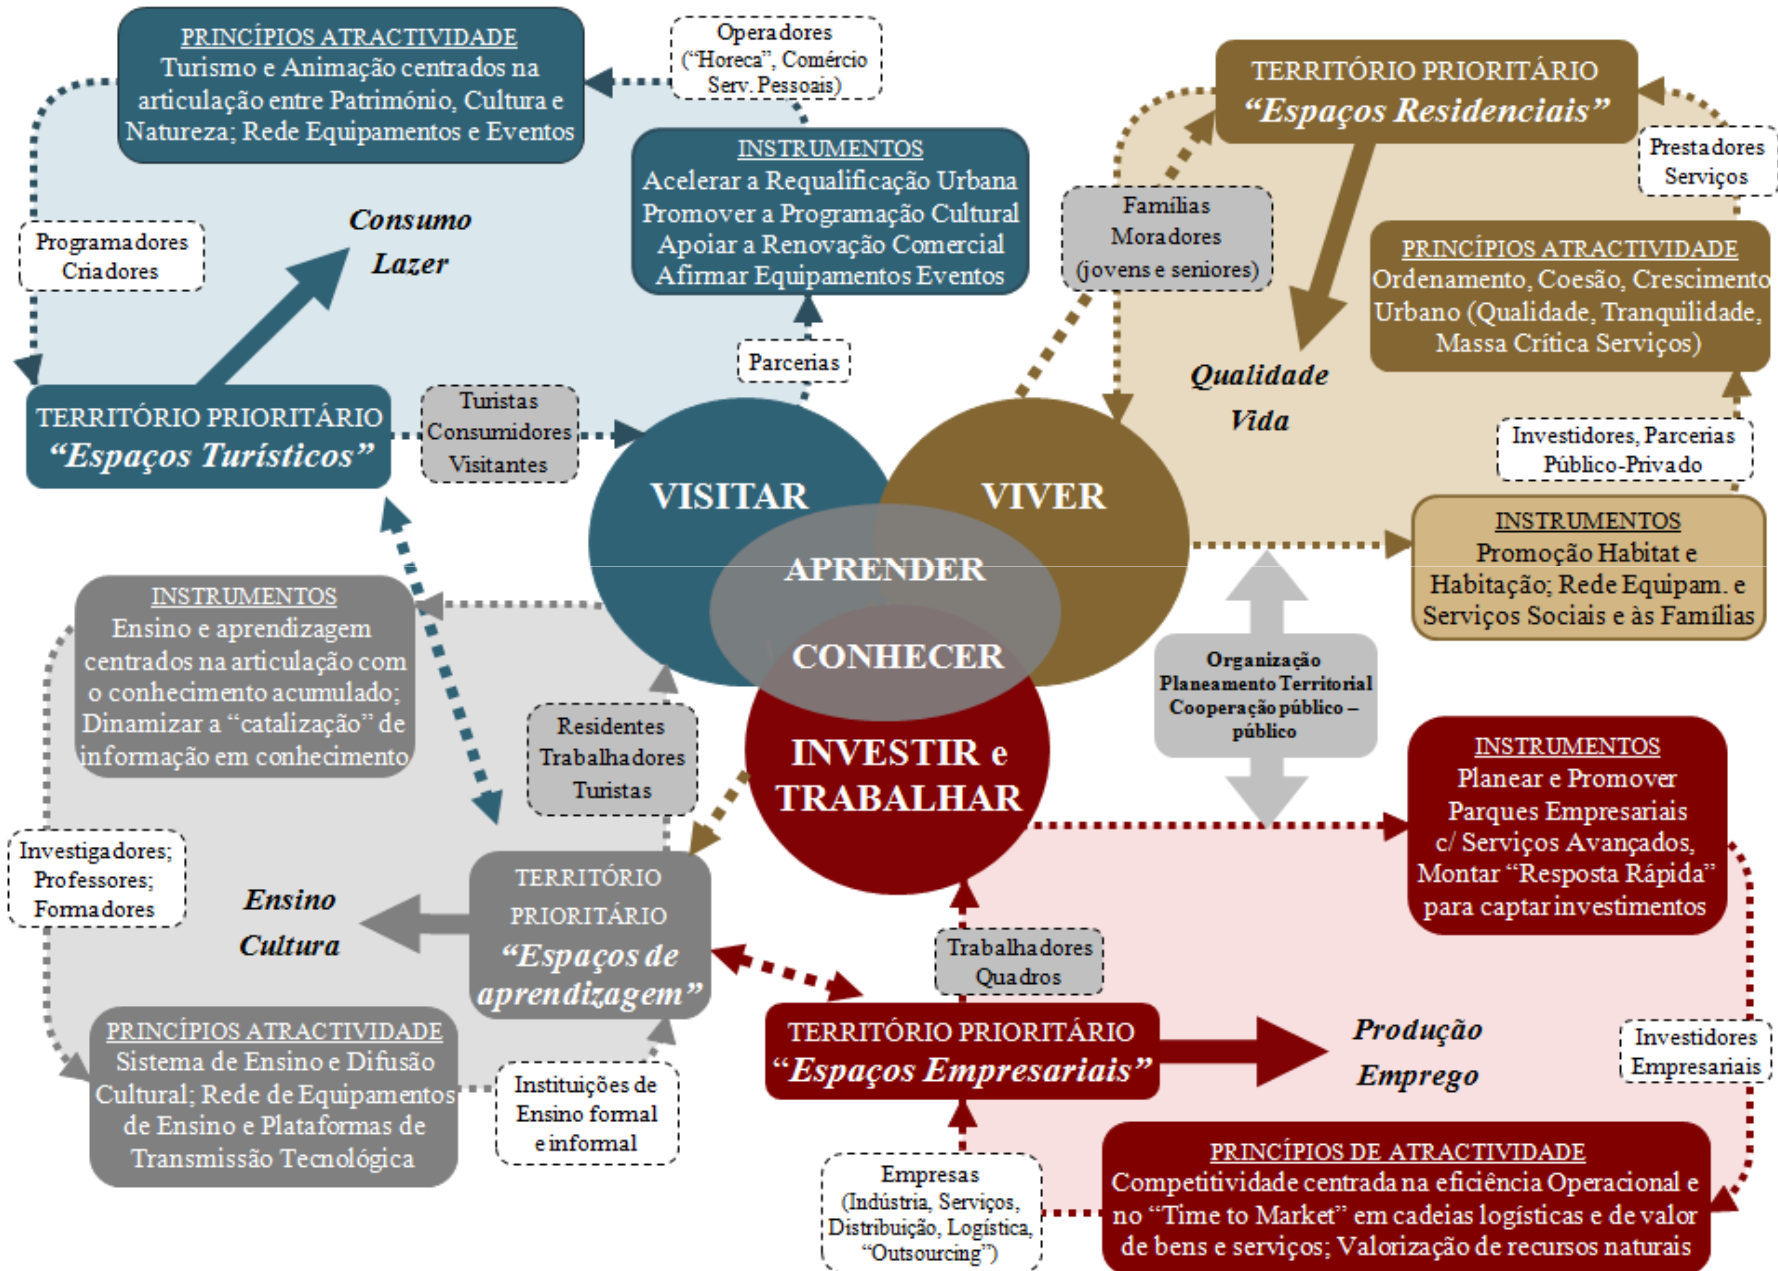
PRINCÍPIOS ATRACTIVIDADE
Turismo e Animação centrados na articulação entre Património, Cultura e Natureza; Rede Equipamentos e Eventos

Operadores ("Horeca", Comércio Serv. Pessoais)

INSTRUMENTOS
Acelerar a Requalificação Urbana
Promover a Programação Cultural
Apoiar a Renovação Comercial
Afirmar Equipamentos Eventos

Programadores Criadores

Consumo
Lazer

Parcerias

TERRITÓRIO PRIORITÁRIO
"Espaços Turísticos"

Turistas Consumidores Visitantes

TERRITÓRIO PRIORITÁRIO
"Espaços Residenciais"

Prestadores Serviços

Famílias Moradores (jovens e seniores)

PRINCÍPIOS ATRACTIVIDADE
Ordenamento, Coesão, Crescimento Urbano (Qualidade, Tranquilidade, Massa Crítica Serviços)

Qualidade
Vida

Investidores, Parcerias Público-Privado

INSTRUMENTOS
Promoção Habitat e Habitação; Rede Equipam. e Serviços Sociais e às Famílias

VISITAR
VIVER
APRENDER
CONHECER
INVESTIR e TRABALHAR

INSTRUMENTOS
Ensino e aprendizagem centrados na articulação com o conhecimento acumulado; Dinamizar a "catalização" de informação em conhecimento

Residentes Trabalhadores Turistas

Organização Planeamento Territorial Cooperação público – público

INSTRUMENTOS
Planear e Promover Parques Empresariais c/ Serviços Avançados, Montar "Resposta Rápida" para captar investimentos

Investigadores; Professores; Formadores

Ensino
Cultura

TERRITÓRIO PRIORITÁRIO
"Espaços de aprendizagem"

Trabalhadores Quadros

TERRITÓRIO PRIORITÁRIO
"Espaços Empresariais"

Produção
Emprego

Investidores Empresariais

PRINCÍPIOS ATRACTIVIDADE
Sistema de Ensino e Difusão Cultural; Rede de Equipamentos de Ensino e Plataformas de Transmissão Tecnológica

Instituições de Ensino formal e informal

Empresas (Indústria, Serviços, Distribuição, Logística, "Outsourcing")

PRINCÍPIOS DE ATRACTIVIDADE
Competitividade centrada na eficiência Operacional e no "Time to Market" em cadeias logísticas e de valor de bens e serviços; Valorização de recursos naturais